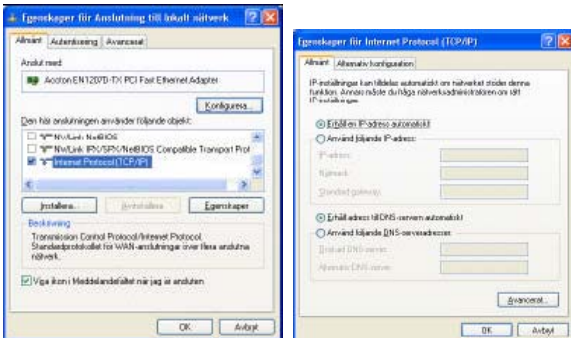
Egenskaper för Anslutning till lokalt nätverk

Allmänt | Autentisering | Avancerat

Anslut med:

Accton EN1207D-TX PCI Fast Ethernet Adapter

Konfigurera...

Den här anslutningen använder följande objekt:

NWLink NetBIOS
NWLink IPX/SPX/NetBIOS Compatible Transport Prot
Internet Protocol (TCP/IP)

Installera... | Avinstallera | Egenskaper

Beskrivning
Transmission Control Protocol/Internet Protocol. Standardprotokollet för WAN-anslutningar över flera anslutna nätverk.

Visa ikon i Meddelandefältet när jag är ansluten

OK | Avbryt

Egenskaper för Internet Protocol (TCP/IP)

Allmänt | Alternativ konfiguration

IP-inställningar kan tilldelas automatiskt om nätverket stöder denna funktion. Annars måste du fråga nätverksadministratören om rätt IP-inställningar.

Erhåll en IP-adress automatiskt
Använd följande IP-adress:
IP-adress:
Nätmask:
Standard-gateway:

Erhåll adress till DNS-servern automatiskt
Använd följande DNS-serveradresser:
Önskad DNS-server:
Alternativ DNS-server:

Avancerat...

OK | Avbryt